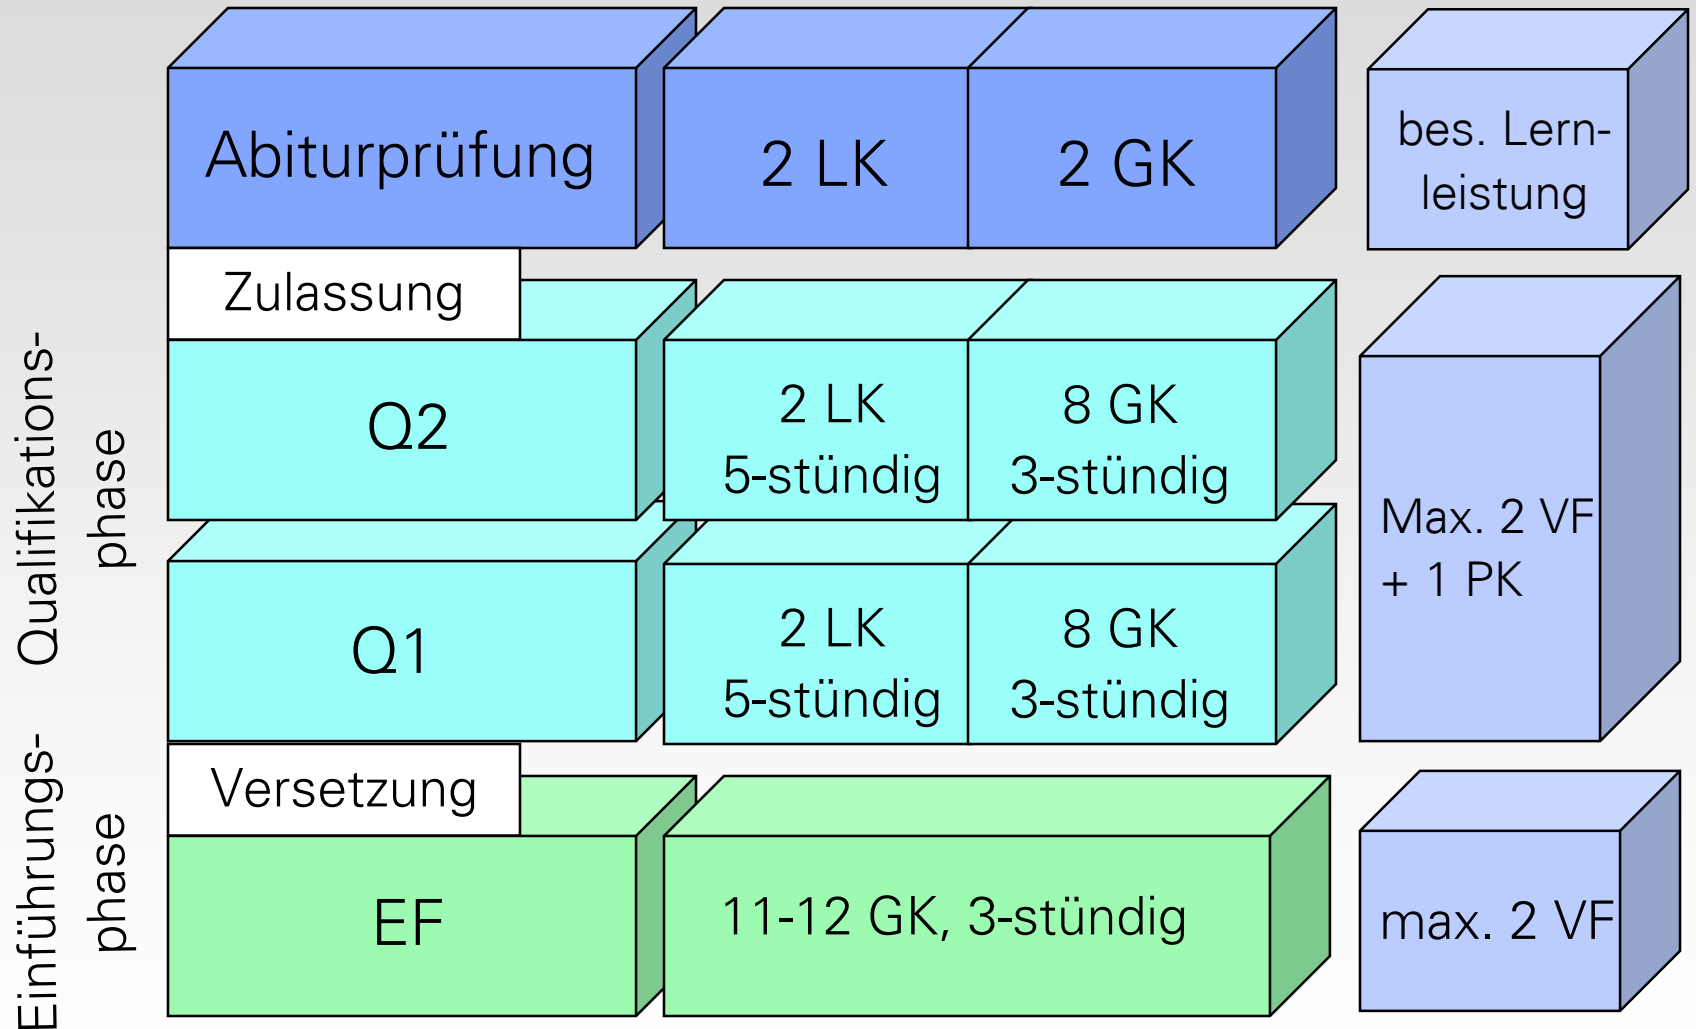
Abiturprüfung

2 LK

2 GK

bes. Lernleistung

Zulassung

Qualifikationsphase

Q2

2 LK
5-stündig

8 GK
3-stündig

Max. 2 VF
+ 1 PK

Q1

2 LK
5-stündig

8 GK
3-stündig

Versetzung

Einführungsphase

EF

11-12 GK, 3-stündig

max. 2 VF